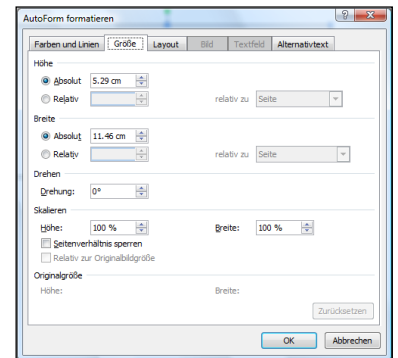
AutoForm formatieren

?

Farben und Linien | Größe | Layout | Bild | Textfeld | Alternativtext

Höhe

Absolut 5.29 cm

Relativ

relativ zu Seite

Breite

Absolut 11.46 cm

Relativ

relativ zu Seite

Drehen

Drehung: 0°

Skalieren

Höhe: 100 %

Breite: 100 %

Seitenverhältnis sperren

Relativ zur Originalbildgröße

Originalgröße

Höhe:

Breite:

Zurücksetzen

OK

Abbrechen